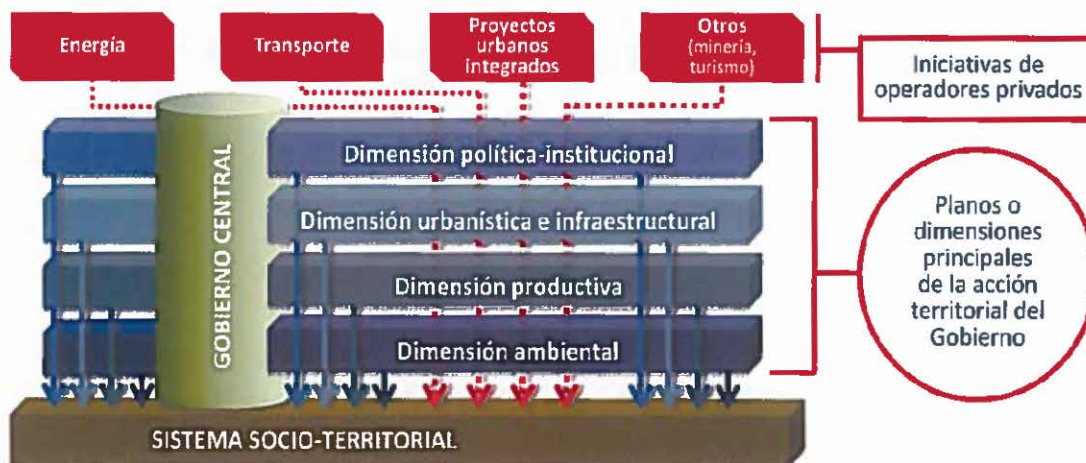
Energía

Transporte

Proyectos urbanos integrados

Otros (minería, turismo)

Iniciativas de operadores privados

GOBIERNO CENTRAL

Dimensión política-institucional

Dimensión urbanística e infraestructural

Dimensión productiva

Dimensión ambiental

Planos o dimensiones principales de la acción territorial del Gobierno

SISTEMA SOCIO-TERRITORIAL